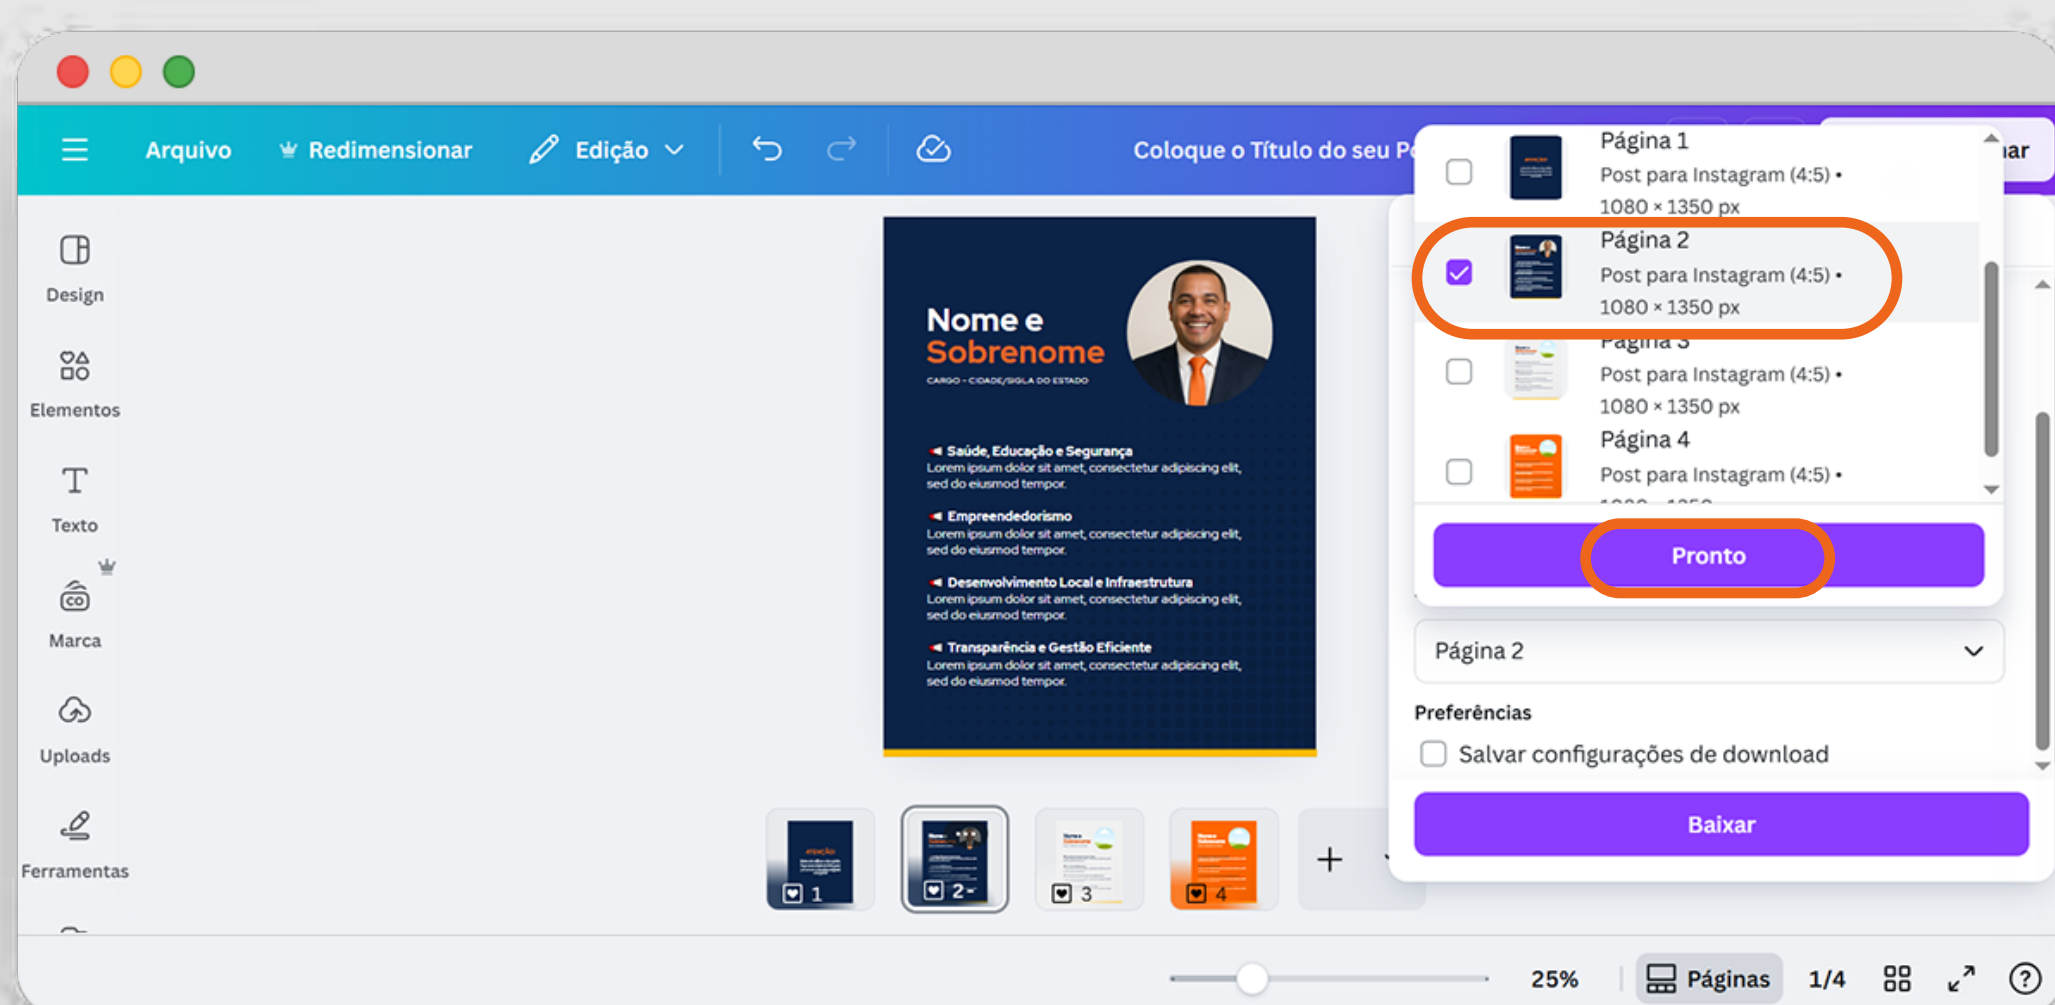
Arquivo
Redimensionar
Edição
Coloque o Título do seu P
ar

Design
Elementos
Texto
Marca
Uploads
Ferramentas

Nome e Sobrenome
CARGO - CIDADE/SIGLA DO ESTADO

Saúde, Educação e Segurança
Lorem ipsum dolor sit amet, consectetur adipiscing elit, sed do eiusmod tempor.

Empreendedorismo
Lorem ipsum dolor sit amet, consectetur adipiscing elit, sed do eiusmod tempor.

Desenvolvimento Local e Infraestrutura
Lorem ipsum dolor sit amet, consectetur adipiscing elit, sed do eiusmod tempor.

Transparência e Gestão Eficiente
Lorem ipsum dolor sit amet, consectetur adipiscing elit, sed do eiusmod tempor.

Página 1
Post para Instagram (4:5) •
1080 × 1350 px

Página 2
Post para Instagram (4:5) •
1080 × 1350 px

Página 3
Post para Instagram (4:5) •
1080 × 1350 px

Página 4
Post para Instagram (4:5) •
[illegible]

Pronto

Página 2

Preferências
Salvar configurações de download

Baixar

1
2
3
4
+

25%
Páginas
1/4
?